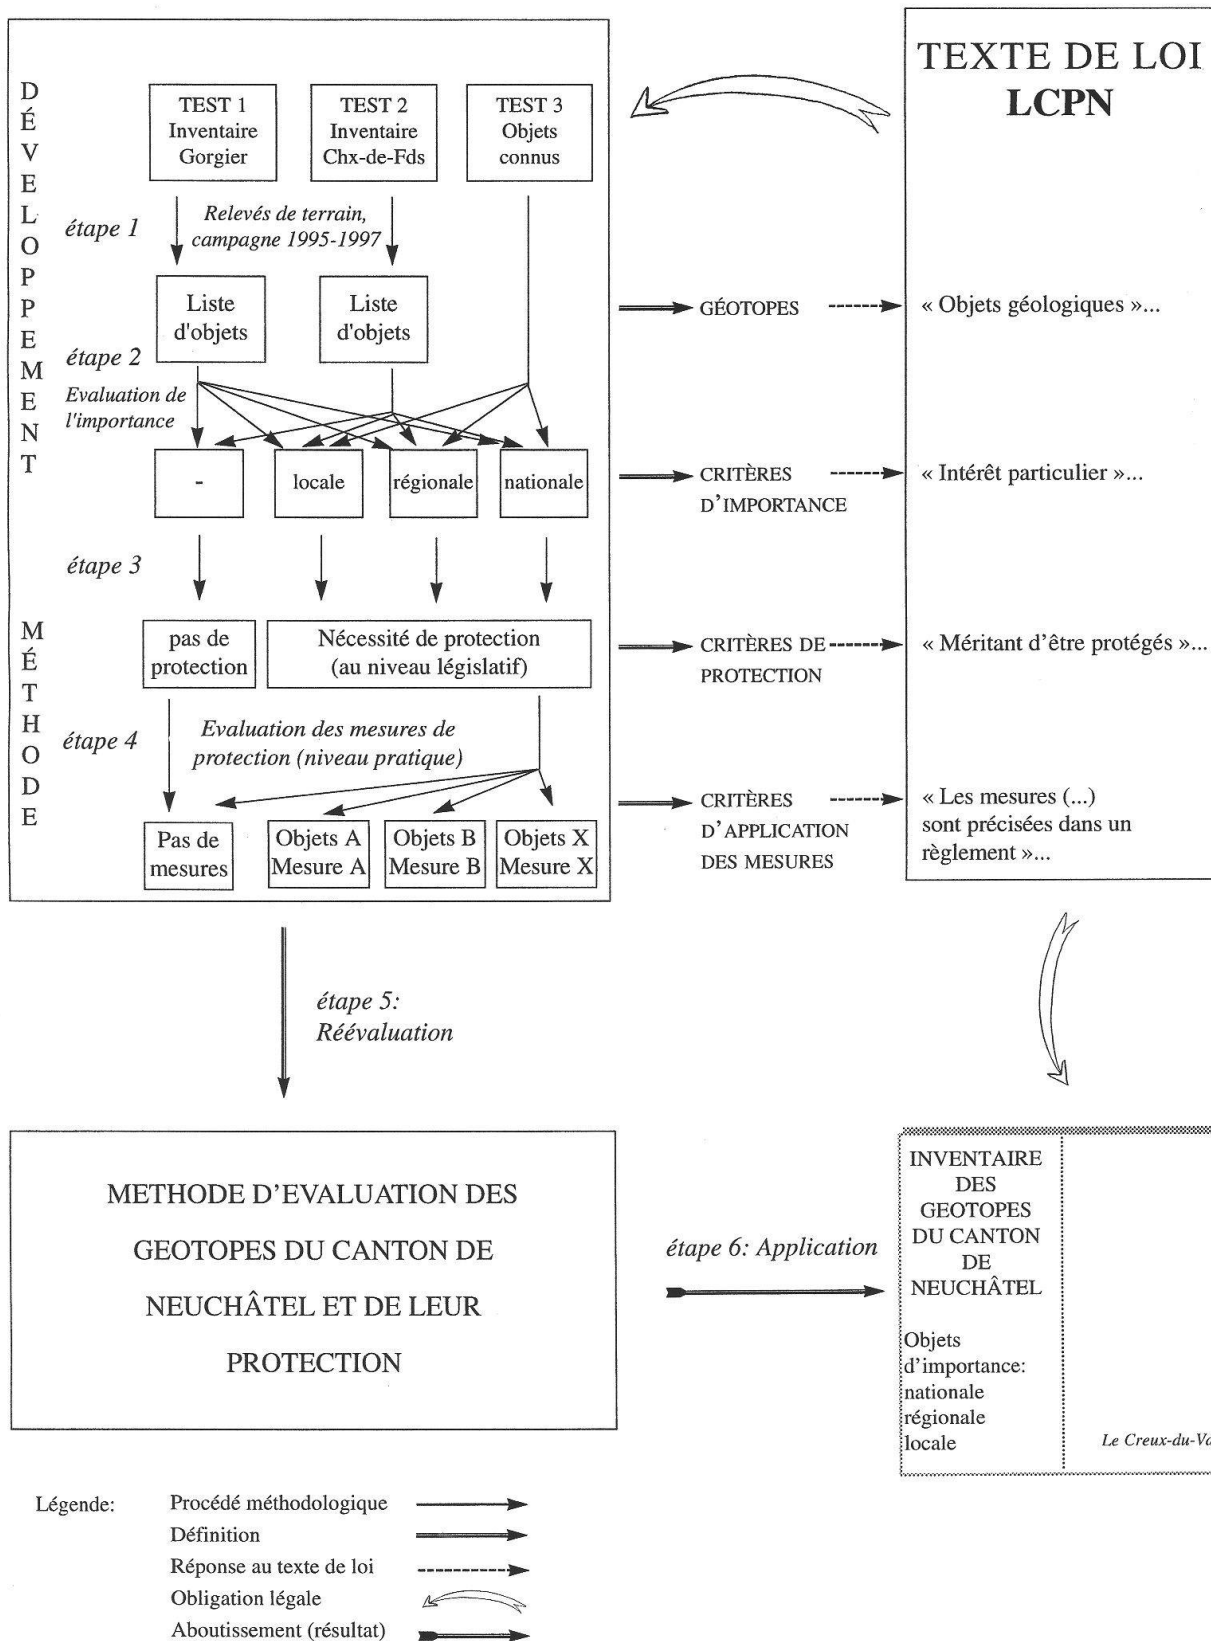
DÉVELOPPEMENT

TEST 1
Inventaire
Gorgier

TEST 2
Inventaire
Chx-de-Fds

TEST 3
Objets
connus

étape 1

Relevés de terrain, campagne 1995-1997

Liste d'objets

Liste d'objets

étape 2

Evaluation de l'importance

-

locale

régionale

nationale

étape 3

MÉTHODE

pas de protection

Nécessité de protection (au niveau législatif)

étape 4

Evaluation des mesures de protection (niveau pratique)

Pas de mesures

Objets A
Mesure A

Objets B
Mesure B

Objets X
Mesure X

TEXTE DE LOI
LCPN

GÉOTOPES

« Objets géologiques »...

CRITÈRES D'IMPORTANCE

« Intérêt particulier »...

CRITÈRES DE PROTECTION

« Méritant d'être protégés »...

CRITÈRES D'APPLICATION DES MESURES

« Les mesures (...) sont précisées dans un règlement »...

étape 5:
Réévaluation

METHODE D'EVALUATION DES GEOTOPES DU CANTON DE NEUCHÂTEL ET DE LEUR PROTECTION

étape 6: Application

INVENTAIRE DES GEOTOPES DU CANTON DE NEUCHÂTEL

Objets d'importance:
nationale
régionale
locale

Le Creux-du-Va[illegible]

Légende:
Procédé méthodologique
Définition
Réponse au texte de loi
Obligation légale
Aboutissement (résultat)